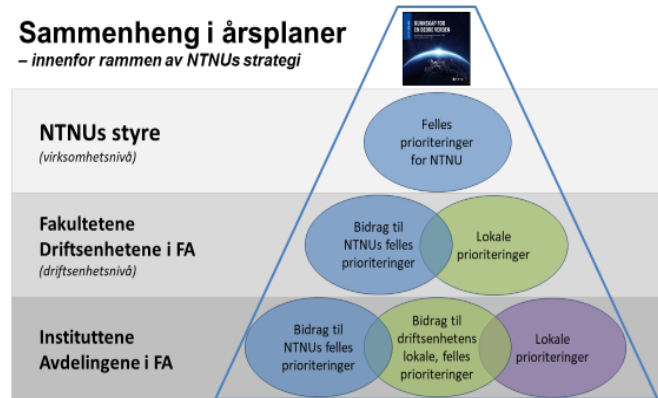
Sammenheng i årsplaner
– innenfor rammen av NTNUs strategi

KUNNSKAP FOR EN BEDRE VERDEN

NTNUs styre
(virksomhetsnivå)

Felles prioriteringer for NTNU

Fakultetene
Driftsenhetene i FA
(driftsenhetsnivå)

Bidrag til NTNUs felles prioriteringer

Lokale prioriteringer

Instituttene
Avdelingene i FA

Bidrag til NTNUs felles prioriteringer

Bidrag til driftsenhetens lokale, felles prioriteringer

Lokale prioriteringer